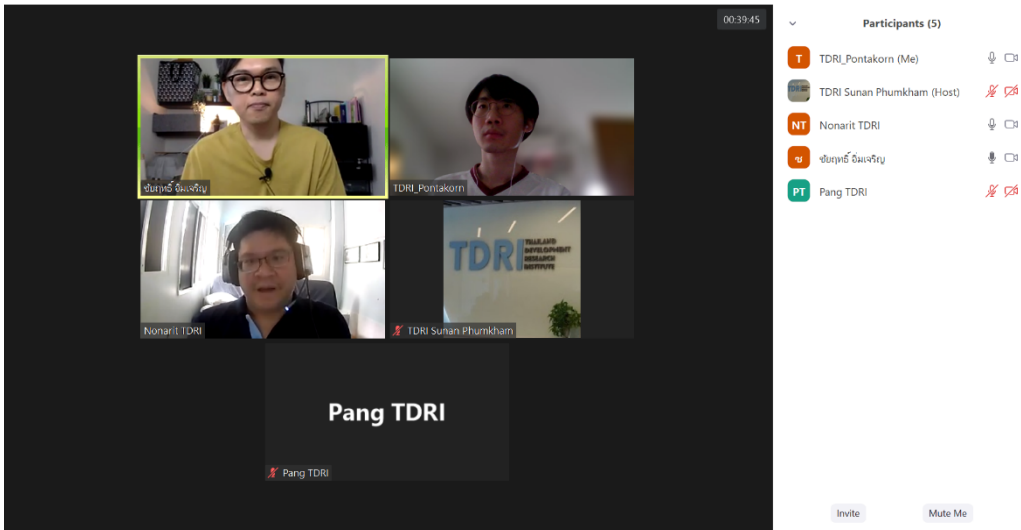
00:39:45

ชัยฤทธิ์ อิ่มเจริญ

TDRI_Pontakorn

Nonarit TDRI

TDRI THAILAND DEVELOPMENT RESEARCH INSTITUTE

TDRI Sunan Phumkham

Pang TDRI

Pang TDRI

Participants (5)

T TDRI_Pontakorn (Me)

TDRI Sunan Phumkham (Host)

NT Nonarit TDRI

ช ชัยฤทธิ์ อิ่มเจริญ

PT Pang TDRI

Invite

Mute Me